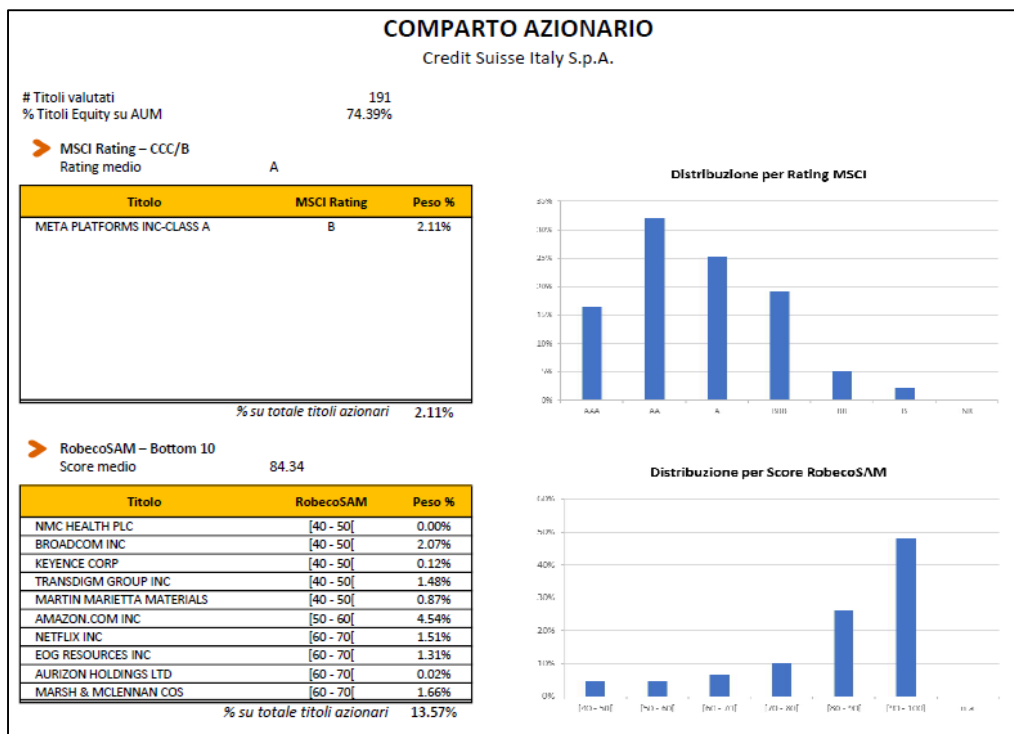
COMPARTO AZIONARIO

Credit Suisse Italy S.p.A.

# Titoli valutati 191
% Titoli Equity su AUM 74.39%

MSCI Rating – CCC/B
Rating medio A

| Titolo | MSCI Rating | Peso % |
|---|---|---|
| META PLATFORMS INC-CLASS A | B | 2.11% |

% su totale titoli azionari 2.11%

Distribuzione per Rating MSCI

35%
30%
25%
20%
15%
10%
5%
0%

AAA AA A BBB BB B NR

RobecoSAM – Bottom 10
Score medio 84.34

| Titolo | RobecoSAM | Peso % |
|---|---|---|
| NMC HEALTH PLC | [40 - 50[ | 0.00% |
| BROADCOM INC | [40 - 50[ | 2.07% |
| KEYENCE CORP | [40 - 50[ | 0.12% |
| TRANSDIGM GROUP INC | [40 - 50[ | 1.48% |
| MARTIN MARIETTA MATERIALS | [40 - 50[ | 0.87% |
| AMAZON.COM INC | [50 - 60[ | 4.54% |
| NETFLIX INC | [60 - 70[ | 1.51% |
| EOG RESOURCES INC | [60 - 70[ | 1.31% |
| AURIZON HOLDINGS LTD | [60 - 70[ | 0.02% |
| MARSH & MCLENNAN COS | [60 - 70[ | 1.66% |

% su totale titoli azionari 13.57%

Distribuzione per Score RobecoSAM

60%
50%
40%
30%
20%
10%
0%

[40 - 50[ [50 - 60[ [60 - 70[ [70 - 80[ [80 - 90[ [90 - 100] n.a.